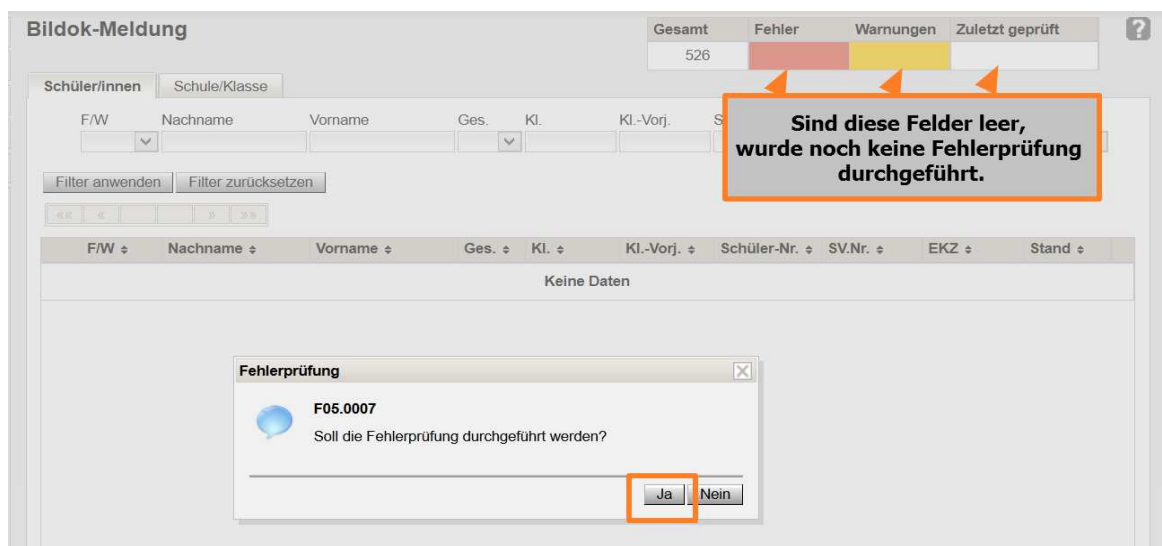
Bildok-Meldung

| Gesamt | Fehler | Warnungen | Zuletzt geprüft |
|---|---|---|---|
| 526 | | | |

?

Schüler/innen | Schule/Klasse

F/W | Nachname | Vorname | Ges. | Kl. | Kl.-Vorj. | S

Sind diese Felder leer, wurde noch keine Fehlerprüfung durchgeführt.

Filter anwenden | Filter zurücksetzen

«« « » »»

| F/W ≑ | Nachname ≑ | Vorname ≑ | Ges. ≑ | Kl. ≑ | Kl.-Vorj. ≑ | Schüler-Nr. ≑ | SV.Nr. ≑ | EKZ ≑ | Stand ≑ |
|---|---|---|---|---|---|---|---|---|---|

Keine Daten

Fehlerprüfung

F05.0007

Soll die Fehlerprüfung durchgeführt werden?

Ja | Nein